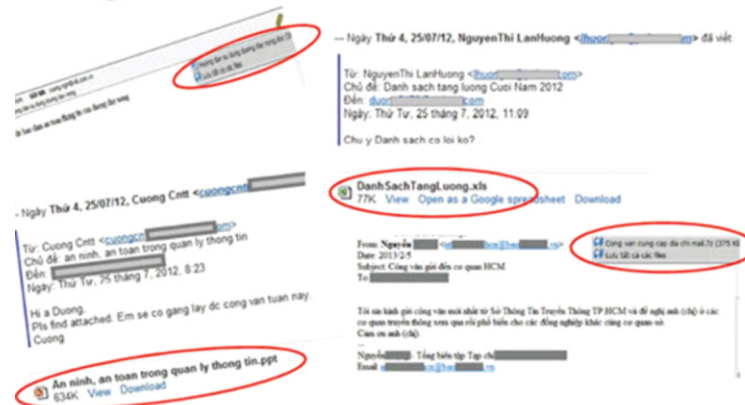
-- Ngày Thứ 4, 25/07/12, NguyenThi LanHuong <lhuon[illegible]m> đã viết:

Từ: NguyenThi LanHuong <lhuon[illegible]com>
Chủ đề: Danh sach tang luong Cuoi Nam 2012
Đến: duon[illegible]com
Ngày: Thứ Tư, 25 tháng 7, 2012, 11:09

Chu y Danh sach co loi ko?

DanhSachTangLuong.xls
77K View Open as a Google spreadsheet Download

-- Ngày Thứ 4, 25/07/12, Cuong Cntt <cuongcntt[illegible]

Từ: Cuong Cntt <cuongcn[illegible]>
Chủ đề: an ninh, an toan trong quan ly thong tin
Đến: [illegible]
Ngày: Thứ Tư, 25 tháng 7, 2012, 8:23

Hi a Duong,
Pls find attached. Em se co gang lay dc cong van tuan nay.
Cuong

An ninh, an toan trong quan ly thong tin.ppt
634K View Download

From: Nguyễn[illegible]
Date: 2013/2/5
Subject: Công văn gửi đến cơ quan HCM
To: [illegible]

Công van cung cap dia chi mail.7z (375 K)
Lưu tất cả các files

Tôi xin kính gửi công văn mới nhất từ Sở Thông Tin Truyền Thông TP HCM và đề nghị anh (chị) ở các cơ quan truyền thông xem qua rồi phổ biến cho các đồng nghiệp khác cùng cơ quan sớ
Cám ơn anh (chị).
--
Nguyễn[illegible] - Tổng biên tập Tạp chí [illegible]
Email: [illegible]